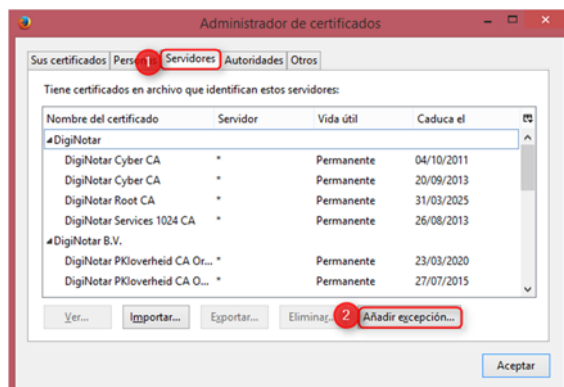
Administrador de certificados

Sus certificados | Pers 1 | Servidores | Autoridades | Otros

Tiene certificados en archivo que identifican estos servidores:

| Nombre del certificado | Servidor | Vida útil | Caduca el |
|---|---|---|---|
| ◢DigiNotar | | | |
| DigiNotar Cyber CA | * | Permanente | 04/10/2011 |
| DigiNotar Cyber CA | * | Permanente | 20/09/2013 |
| DigiNotar Root CA | * | Permanente | 31/03/2025 |
| DigiNotar Services 1024 CA | * | Permanente | 26/08/2013 |
| ◢DigiNotar B.V. | | | |
| DigiNotar PKIoverheid CA Or... | * | Permanente | 23/03/2020 |
| DigiNotar PKIoverheid CA O... | * | Permanente | 27/07/2015 |

Ver... | Importar... | Exportar... | Eliminar... | 2 | Añadir excepción...

Aceptar